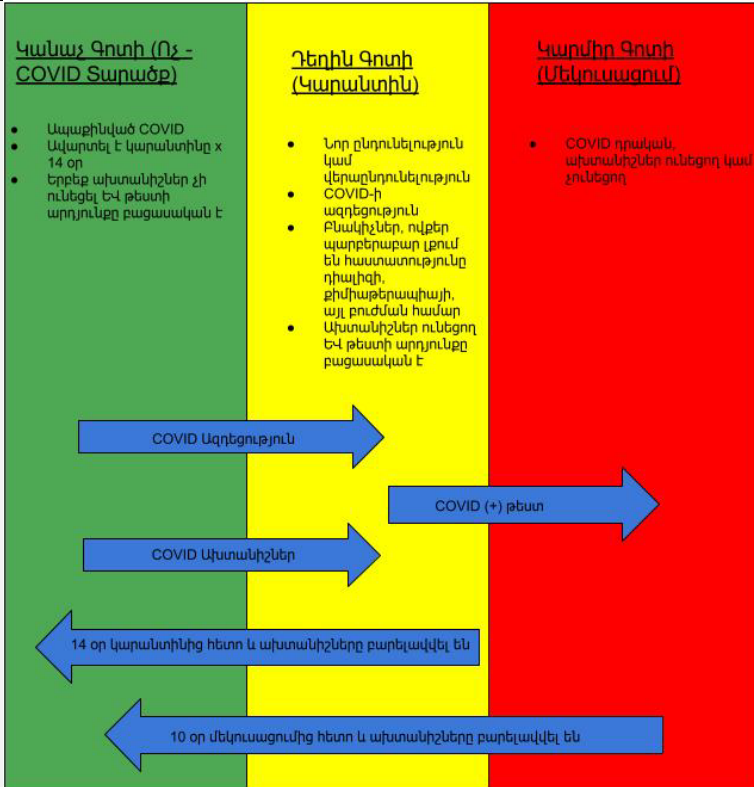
Կանաչ Գոտի (Ոչ - COVID Տարածք)

- Ապաքինված COVID
- Ավարտել է կարանտինը x 14 օր
- Երբեք ախտանիշներ չի ունեցել ԵՎ թեստի արդյունքը բացասական է

Դեղին Գոտի (Կարանտին)

- Նոր ընդունելություն կամ վերաընդունելություն
- COVID-ի ազդեցություն
- Բնակիչներ, ովքեր պարբերաբար լքում են հաստատությունը դիալիզի, քիմիաթերապիայի, այլ բուժման համար
- Ախտանիշներ ունեցող ԵՎ թեստի արդյունքը բացասական է

Կարմիր Գոտի (Մեկուսացում)

- COVID դրական, ախտանիշներ ունեցող կամ չունեցող

COVID Ազդեցություն

COVID (+) թեստ

COVID Ախտանիշներ

14 օր կարանտինից հետո և ախտանիշները բարելավվել են

10 օր մեկուսացումից հետո և ախտանիշները բարելավվել են